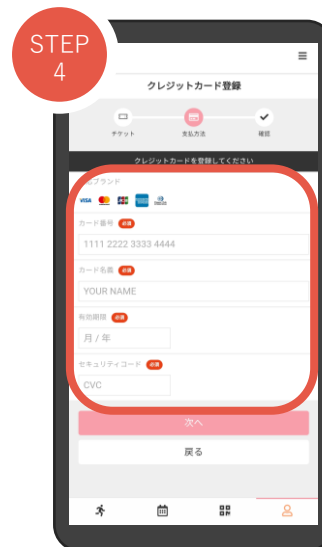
STEP 4

≡

クレジットカード登録

チケット　支払方法　確認

クレジットカードを登録してください

ドブランド

VISA

カード番号 必須

1111 2222 3333 4444

カード名義 必須

YOUR NAME

有効期限 必須

月 / 年

セキュリティコード 必須

CVC

次へ

戻る